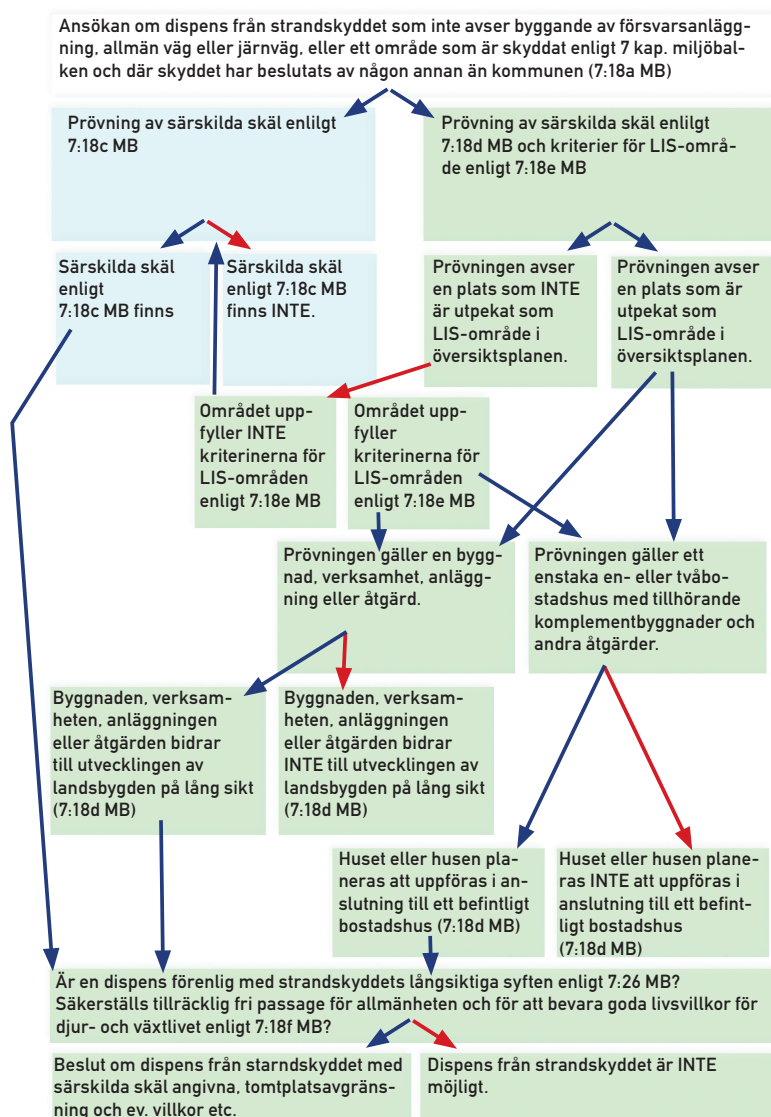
Ansökan om dispens från strandskyddet som inte avser byggande av försvarsanläggning, allmän väg eller järnväg, eller ett område som är skyddat enligt 7 kap. miljöbalken och där skyddet har beslutats av någon annan än kommunen (7:18a MB)

Prövning av särskilda skäl enligt 7:18c MB

Prövning av särskilda skäl enligt 7:18d MB och kriterier för LIS-område enligt 7:18e MB

Särskilda skäl enligt 7:18c MB finns

Särskilda skäl enligt 7:18c MB finns INTE.

Prövningen avser en plats som INTE är utpekat som LIS-område i översiktsplanen.

Prövningen avser en plats som är utpekat som LIS-område i översiktsplanen.

Området uppfyller INTE kriterierna för LIS-områden enligt 7:18e MB

Området uppfyller kriterierna för LIS-områden enligt 7:18e MB

Prövningen gäller en byggnad, verksamhet, anläggning eller åtgärd.

Prövningen gäller ett enstaka en- eller tvåbostadshus med tillhörande komplementbyggnader och andra åtgärder.

Byggnaden, verksamheten, anläggningen eller åtgärden bidrar till utvecklingen av landsbygden på lång sikt (7:18d MB)

Byggnaden, verksamheten, anläggningen eller åtgärden bidrar INTE till utvecklingen av landsbygden på lång sikt (7:18d MB)

Huset eller husen planeras att uppföras i anslutning till ett befintligt bostadshus (7:18d MB)

Huset eller husen planeras INTE att uppföras i anslutning till ett befintligt bostadshus (7:18d MB)

Är en dispens förenlig med strandskyddets långsiktiga syften enligt 7:26 MB? Säkerställs tillräcklig fri passage för allmänheten och för att bevara goda livsvillkor för djur- och växtlivet enligt 7:18f MB?

Beslut om dispens från starndskyddet med särskilda skäl angivna, tomtplatsavgränsning och ev. villkor etc.

Dispens från strandskyddet är INTE möjligt.